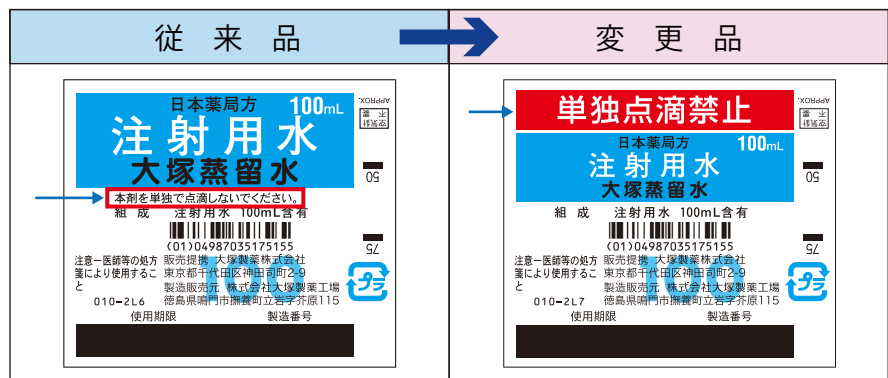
従来品

変更品

日本薬局方 100mL
注射用水
大塚蒸留水
本剤を単独で点滴しないでください。
組成 注射用水 100mL含有
(01)04987035175155
注意ー医師等の処方箋により使用すること
販売提携 大塚製薬株式会社
東京都千代田区神田司町2-9
製造販売元 株式会社大塚製薬工場
徳島県鳴門市撫養町立岩字芥原115
010-2L6
使用期限 製造番号
APPROX.
50
75
プラ

単独点滴禁止
日本薬局方 100mL
注射用水
大塚蒸留水
組成 注射用水 100mL含有
(01)04987035175155
注意ー医師等の処方箋により使用すること
販売提携 大塚製薬株式会社
東京都千代田区神田司町2-9
製造販売元 株式会社大塚製薬工場
徳島県鳴門市撫養町立岩字芥原115
010-2L7
使用期限 製造番号
APPROX.
50
75
プラ